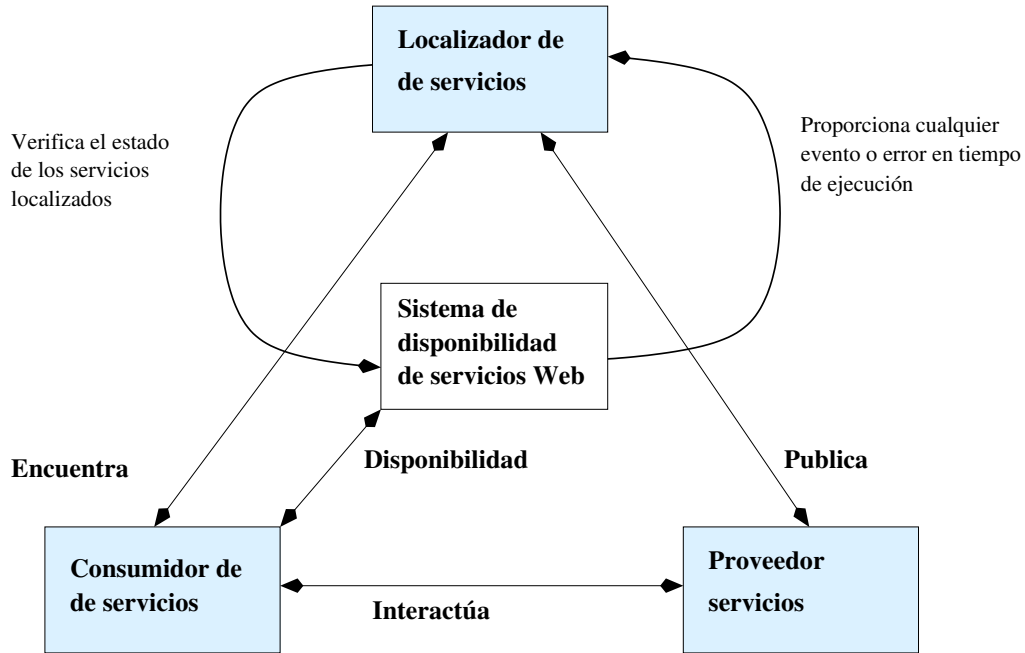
Localizador de
de servicios

Verifica el estado de los servicios localizados

Proporciona cualquier evento o error en tiempo de ejecución

Sistema de disponibilidad de servicios Web

Encuentra

Disponibilidad

Publica

Consumidor de
de servicios

Interactúa

Proveedor servicios